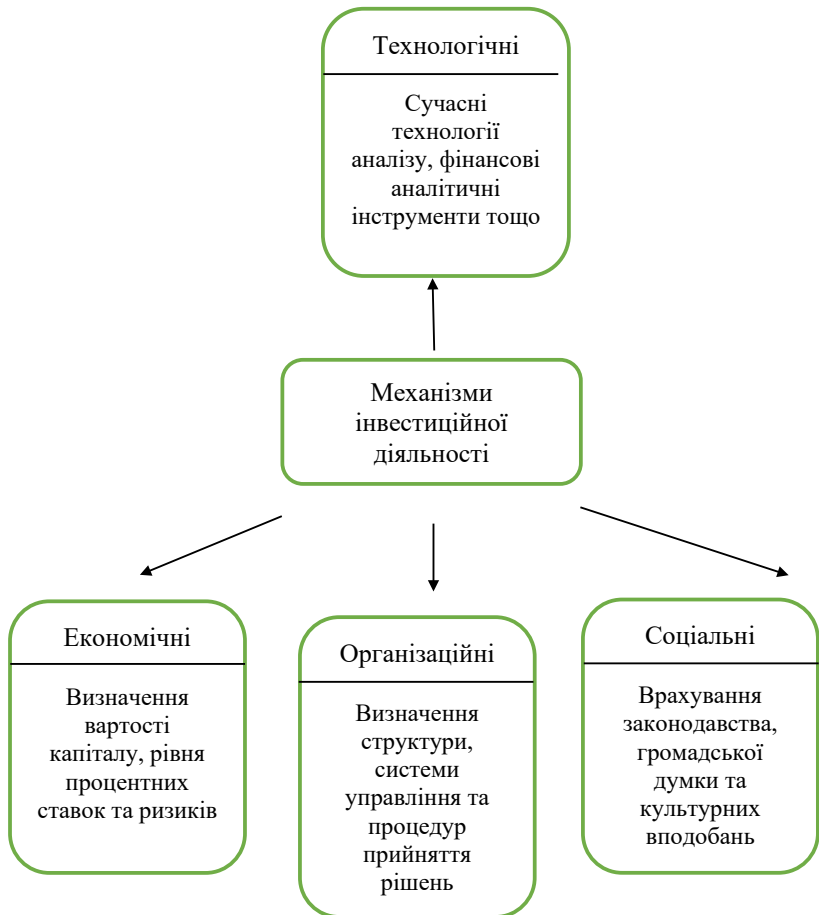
Технологічні

Сучасні технології аналізу, фінансові аналітичні інструменти тощо

Механізми інвестиційної діяльності

Економічні

Визначення вартості капіталу, рівня процентних ставок та ризиків

Організаційні

Визначення структури, системи управління та процедур прийняття рішень

Соціальні

Врахування законодавства, громадської думки та культурних вподобань